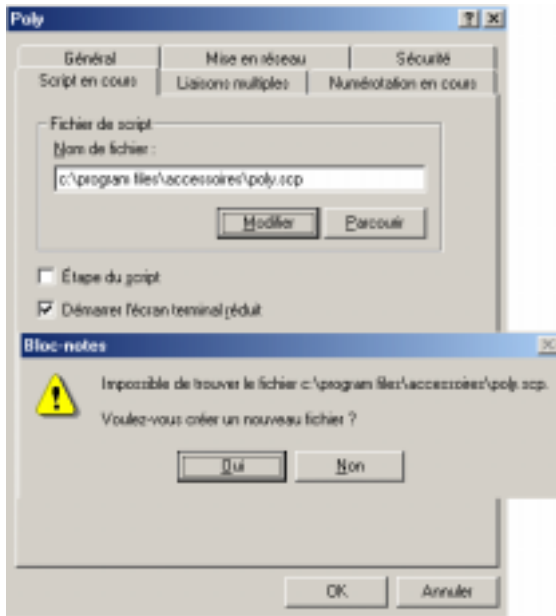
Poly

?  ×

Général | Mise en réseau | Sécurité
Script en cours | Liaisons multiples | Numérotation en cours

Fichier de script
Nom de fichier :
c:\program files\accessoires\poly.scp

Modifier | Parcourir

☐ Étape du script
☑ Démarrer l'écran terminal réduit

Bloc-notes

×

Impossible de trouver le fichier c:\program files\accessoires\poly.scp.

Voulez-vous créer un nouveau fichier ?

Oui | Non

OK | Annuler